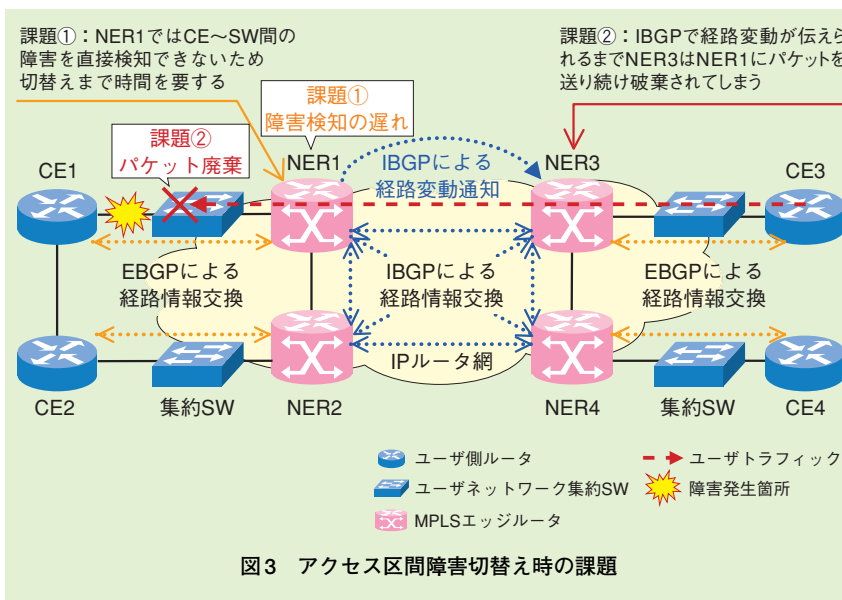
課題①：NER1ではCE～SW間の障害を直接検知できないため切替えまで時間を要する

課題②：IBGPで経路変動が伝えられるまでNER3はNER1にパケットを送り続け破棄されてしまう

課題①
障害検知の遅れ

課題②
パケット廃棄

CE1

NER1

IBGPによる
経路変動通知

NER3

CE3

EBGPによる
経路情報交換

IBGPによる
経路情報交換

EBGPによる
経路情報交換

IPルータ網

CE2

集約SW

NER2

NER4

集約SW

CE4

ユーザ側ルータ

ユーザトラフィック

ユーザネットワーク集約SW

障害発生箇所

MPLSエッジルータ

図3　アクセス区間障害切替え時の課題